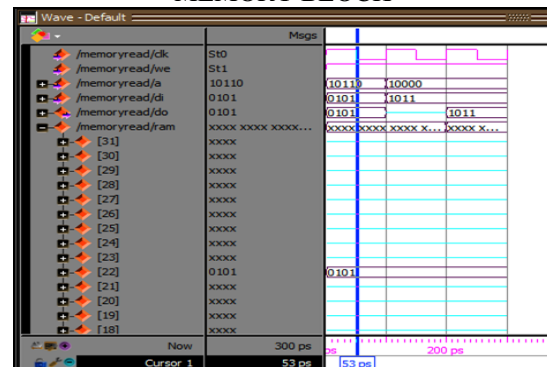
MEMORY BLOCK

Wave - Default

Msgs

/memoryread/clk St0
/memoryread/we St1
/memoryread/a 10110
/memoryread/di 0101
/memoryread/do 0101
/memoryread/ram xxxx xxxx xxxx...
[31] xxxx
[30] xxxx
[29] xxxx
[28] xxxx
[27] xxxx
[26] xxxx
[25] xxxx
[24] xxxx
[23] xxxx
[22] 0101
[21] xxxx
[20] xxxx
[19] xxxx
[18] xxxx

10110 10000
0101 1011
0101 1011
xxxx xxxx xxxx x... xxxx x...
0101

Now 300 ps
Cursor 1 53 ps

ps 200 ps
53 ps